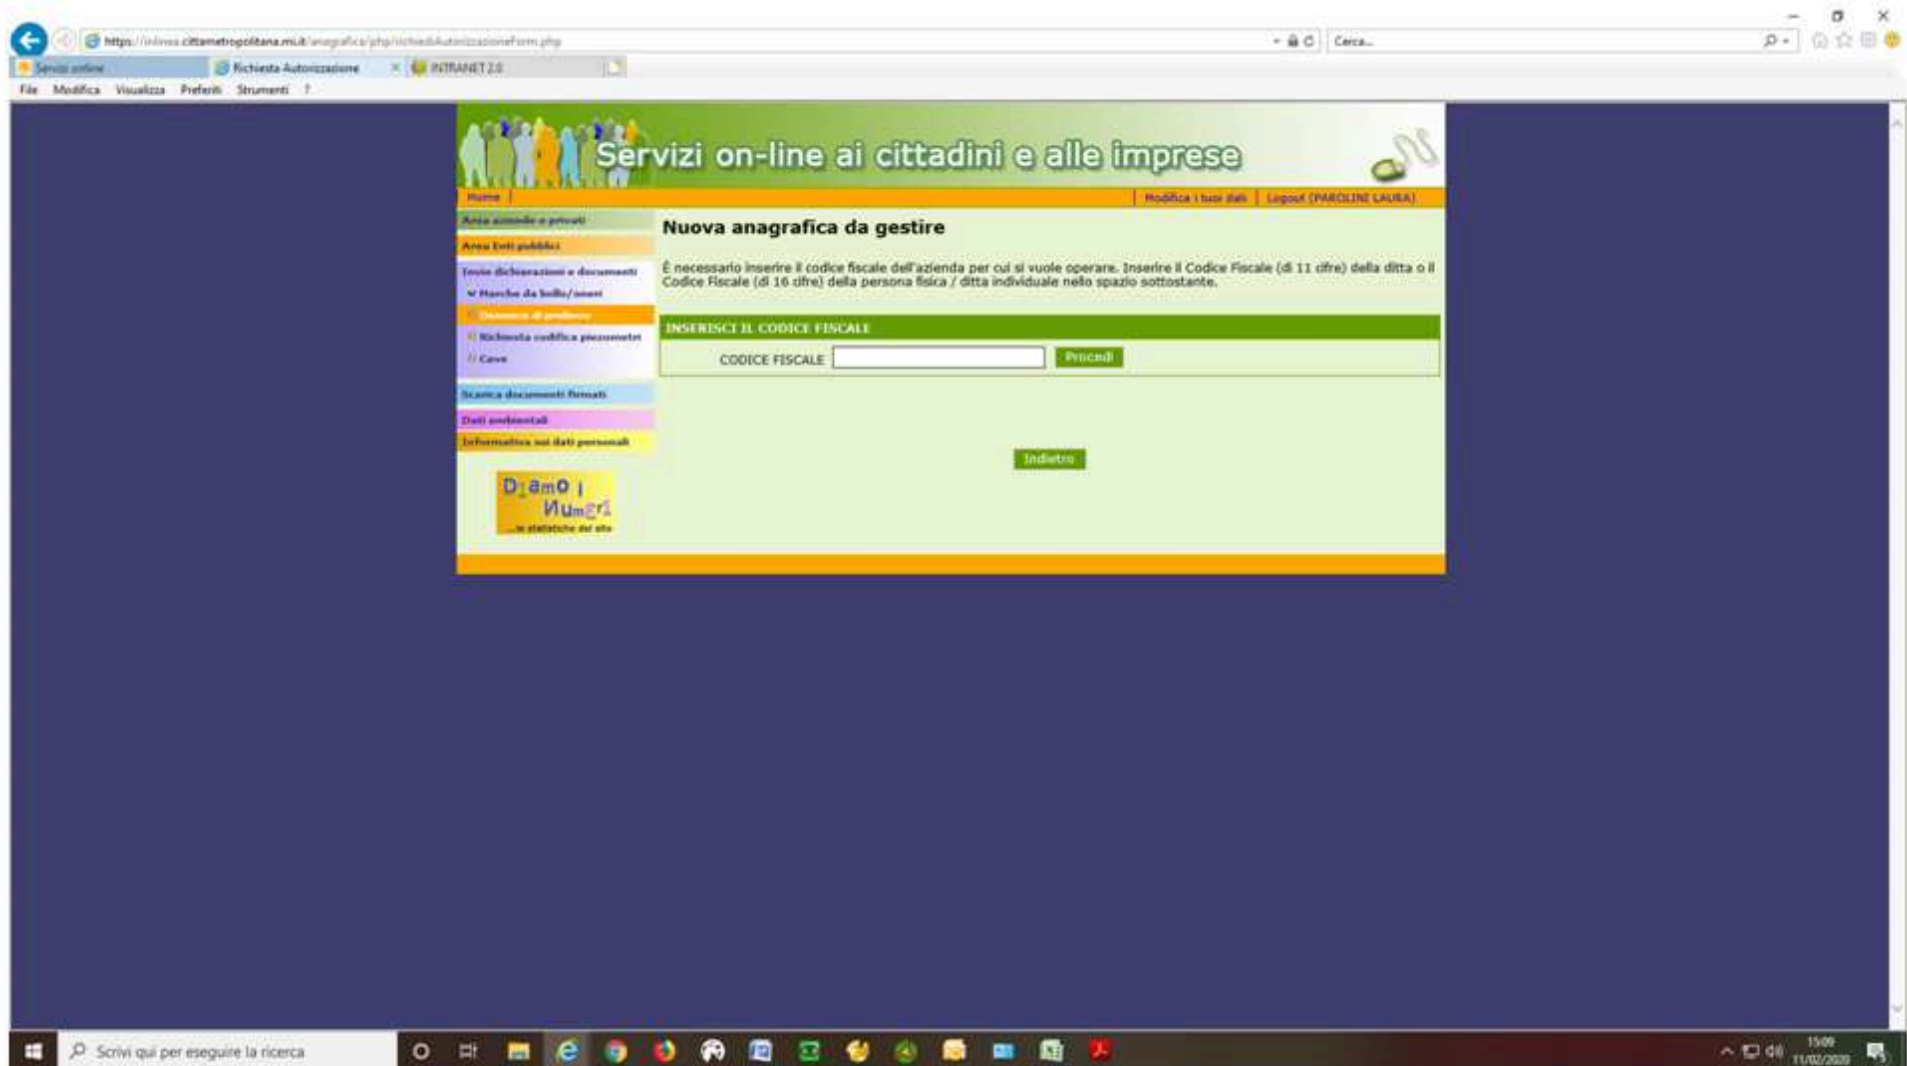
https://inlinea.cittametropolitana.mi.it/anagrafica/php/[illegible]

Cerca...

Servizi online

Richiesta Autorizzazione

INTRANET 2.0

File Modifica Visualizza Preferiti Strumenti ?

Servizi on-line ai cittadini e alle imprese

Home

Modifica i tuoi dati

Logout (PAROLINI LAURA)

Area aziende e privati

Area Enti pubblici

Invio dichiarazioni e documenti

Marche da bollo/oneri

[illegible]

Richiesta codifica piezometri

Cave

Scarica documenti firmati

Dati ambientali

Informativa sui dati personali

Diamo i Numeri ...le statistiche del sito

Nuova anagrafica da gestire

È necessario inserire il codice fiscale dell'azienda per cui si vuole operare. Inserire il Codice Fiscale (di 11 cifre) della ditta o il Codice Fiscale (di 16 cifre) della persona fisica / ditta individuale nello spazio sottostante.

INSERISCI IL CODICE FISCALE

CODICE FISCALE

Procedi

Indietro

Scrivi qui per eseguire la ricerca

15:09
11/02/2020